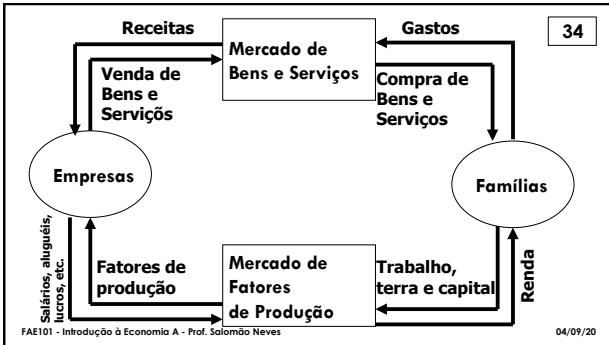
34

Receitas

Mercado de Bens e Serviços

Gastos

Venda de Bens e Serviços

Compra de Bens e Serviços

Empresas

Famílias

Salários, aluguéis, lucros, etc.

Fatores de produção

Mercado de Fatores de Produção

Trabalho, terra e capital

Renda

FAE101 - Introdução à Economia A - Prof. Salomão Neves

04/09/20